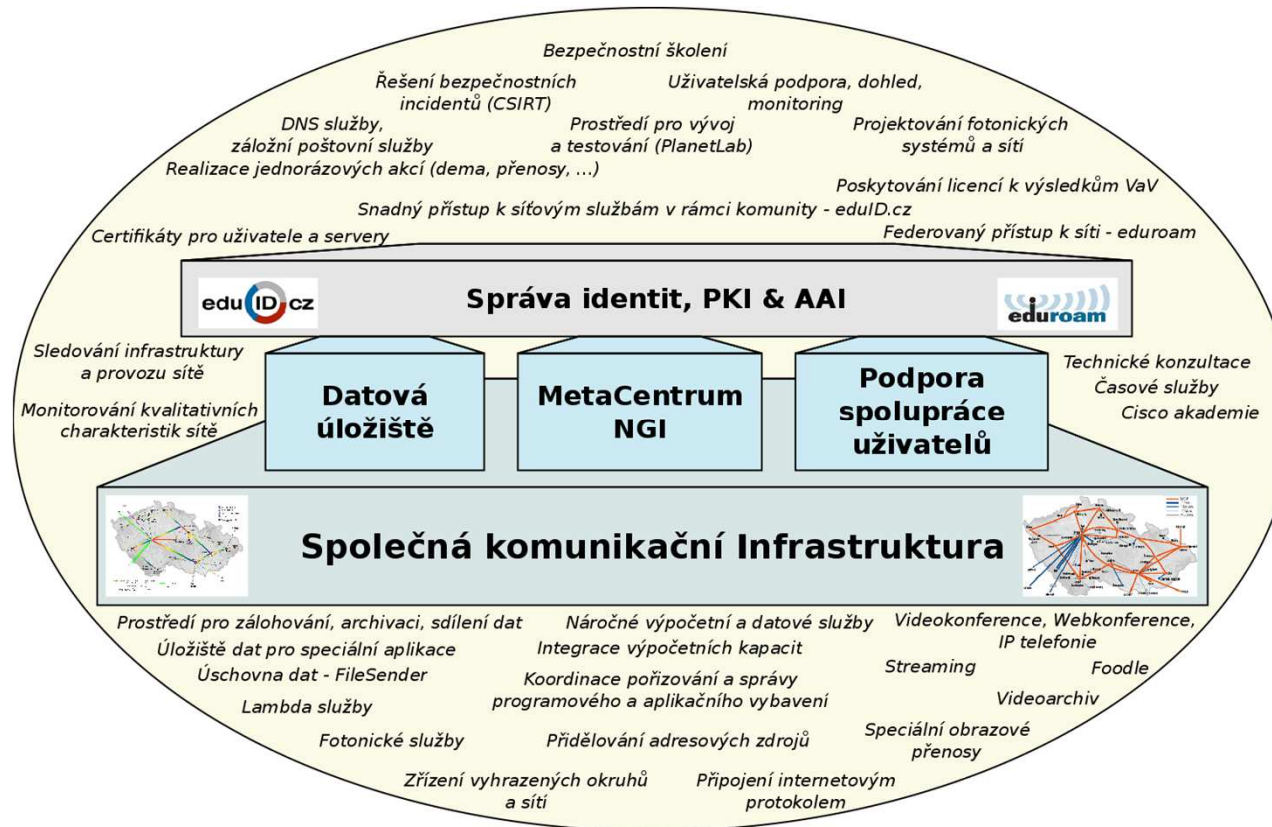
Bezpečnostní školení

Řešení bezpečnostních incidentů (CSIRT)

Uživatelská podpora, dohled, monitoring

DNS služby, záložní poštovní služby

Prostředí pro vývoj a testování (PlanetLab)

Projektování fotonických systémů a sítí

Realizace jednorázových akcí (dema, přenosy, ...)

Poskytování licencí k výsledkům VaV

Snadný přístup k síťovým službám v rámci komunity - eduID.cz

Certifikáty pro uživatele a servery

Federovaný přístup k síti - eduroam

eduID.cz

Správa identit, PKI & AAI

eduroam

Sledování infrastruktury a provozu sítě

Monitorování kvalitativních charakteristik sítě

Datová úložiště

MetaCentrum NGI

Podpora spolupráce uživatelů

Technické konzultace

Časové služby

Cisco akademie

Společná komunikační Infrastruktura

Prostředí pro zálohování, archivaci, sdílení dat

Úložiště dat pro speciální aplikace

Úschovna dat - FileSender

Lambda služby

Fotonické služby

Náročné výpočetní a datové služby

Integrace výpočetních kapacit

Koordinace pořizování a správy programového a aplikačního vybavení

Přidělování adresových zdrojů

Zřízení vyhrazených okruhů a sítí

Připojení internetovým protokolem

Videokonference, Webkonference, IP telefonie

Streaming

Foodle

Videoarchiv

Speciální obrazové přenosy